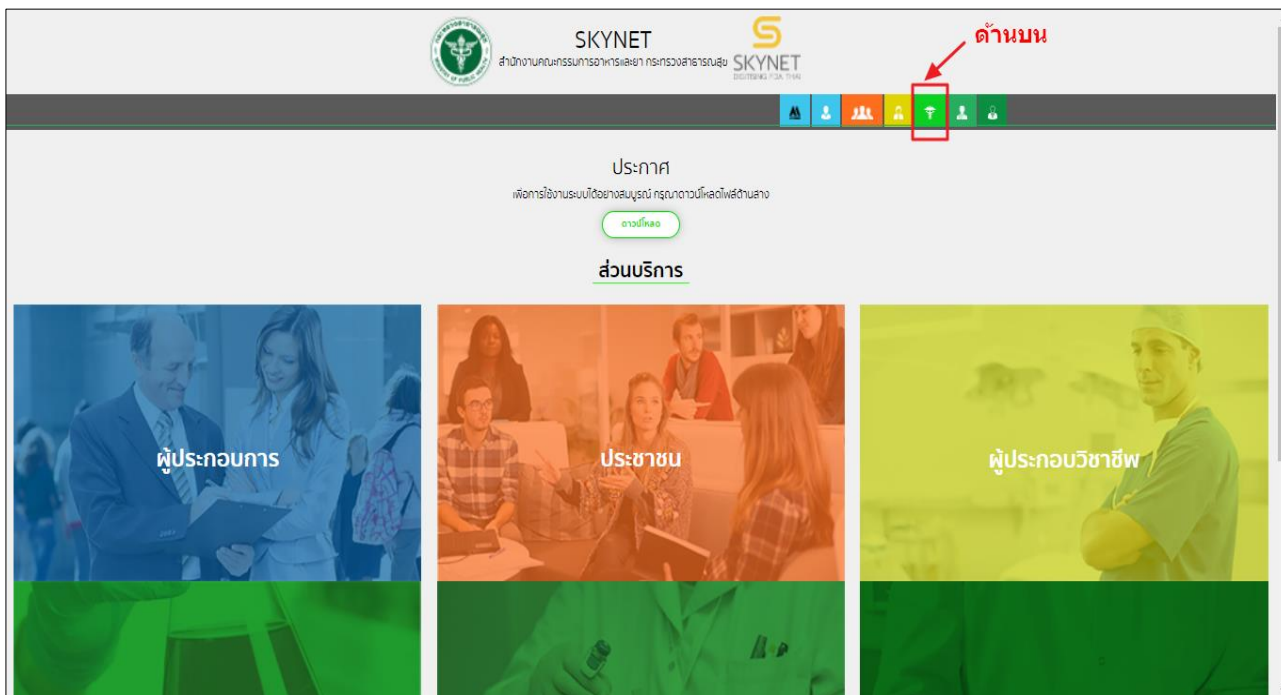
SKYNET
สำนักงานคณะกรรมการอาหารและยา กระทรวงสาธารณสุข

SKYNET
DIGITISING FOR THAI

ด้านบน

ประกาศ
เพื่อการใช้งานระบบได้อย่างสมบูรณ์ กรุณาดาวน์โหลดไฟล์ด้านล่าง

ดาวน์โหลด

ส่วนบริการ

ผู้ประกอบการ

ประชาชน

ผู้ประกอบวิชาชีพ